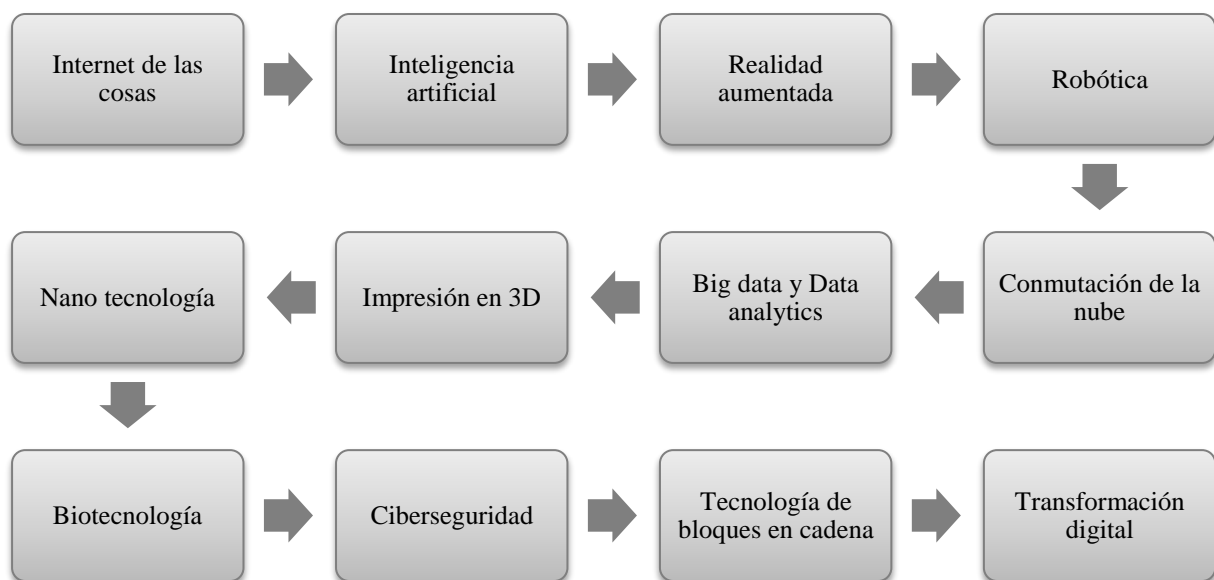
Internet de las cosas

Inteligencia artificial

Realidad aumentada

Robótica

Conmutación de la nube

Big data y Data analytics

Impresión en 3D

Nano tecnología

Biotecnología

Ciberseguridad

Tecnología de bloques en cadena

Transformación digital